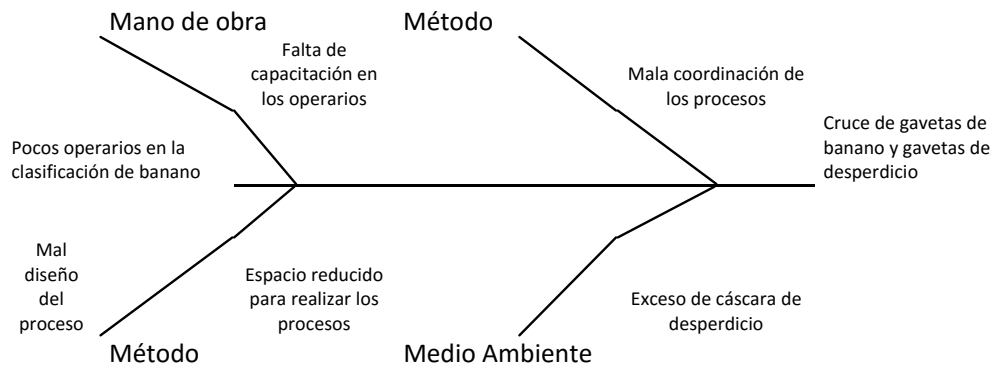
Mano de obra

Falta de capacitación en los operarios

Método

Mala coordinación de los procesos

Cruce de gavetas de banano y gavetas de desperdicio

Pocos operarios en la clasificación de banano

Mal diseño del proceso

Espacio reducido para realizar los procesos

Exceso de cáscara de desperdicio

Método

Medio Ambiente